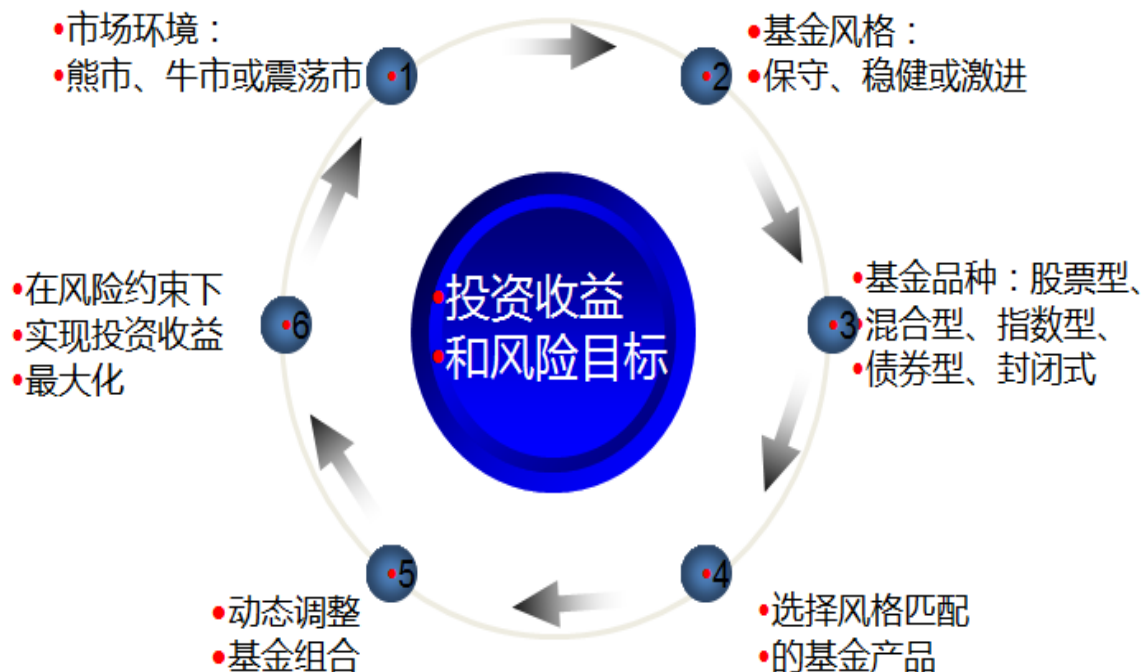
•市场环境：
•熊市、牛市或震荡市

1

•基金风格：
•保守、稳健或激进

2

•投资收益
•和风险目标

•基金品种：股票型、混合型、指数型、
•债券型、封闭式

3

•选择风格匹配
•的基金产品

4

•动态调整
•基金组合

5

•在风险约束下
•实现投资收益
•最大化

6